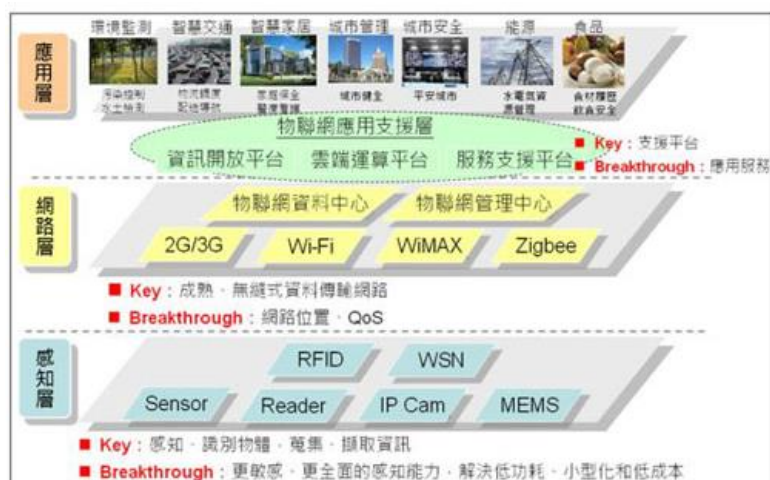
應用層

環境監測 智慧交通 智慧家居 城市管理 城市安全 能源 食品

污染控制 水土檢測
物流調度 配送導航
家庭保全 醫療看護
城市健全
平安城市
水電氣資源管理
食材履歷 飲食安全

物聯網應用支援層

資訊開放平台 雲端運算平台 服務支援平台

■ Key：支援平台
■ Breakthrough：應用服務

網路層

物聯網資料中心 物聯網管理中心

2G/3G Wi-Fi WiMAX Zigbee

■ Key：成熟、無縫式資料傳輸網路
■ Breakthrough：網路位置、QoS

感知層

RFID WSN

Sensor Reader IP Cam MEMS

■ Key：感知、識別物體、蒐集、擷取資訊
■ Breakthrough：更敏感、更全面的感知能力、解決低功耗、小型化和低成本